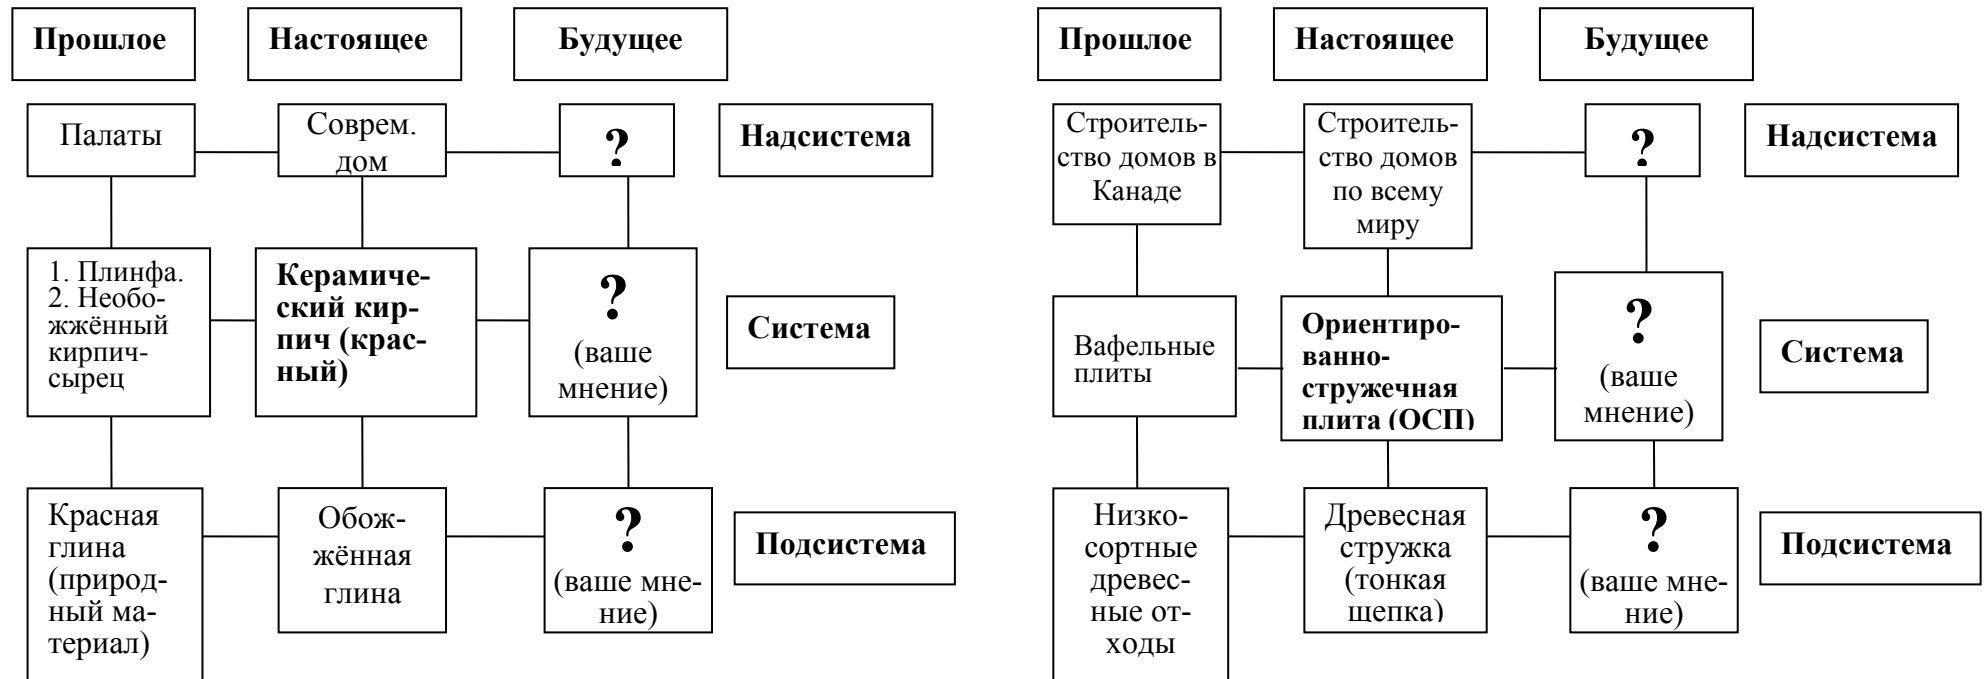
Прошлое

Настоящее

Будущее

Палаты

Соврем. дом

?

Надсистема

1. Плинфа.
2. Необожжённый кирпич-сырец

Керамический кирпич (красный)

?
(ваше мнение)

Система

Красная глина (природный материал)

Обожжённая глина

?
(ваше мнение)

Подсистема

Прошлое

Настоящее

Будущее

Строительство домов в Канаде

Строительство домов по всему миру

?

Надсистема

Вафельные плиты

Ориентированно-стружечная плита (ОСП)

?
(ваше мнение)

Система

Низкосортные древесные отходы

Древесная стружка (тонкая щепка)

?
(ваше мнение)

Подсистема